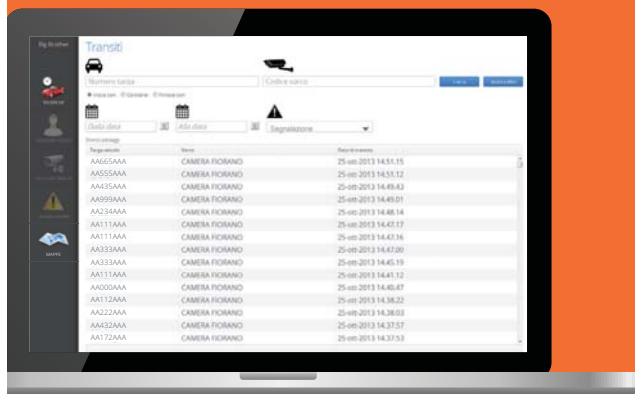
Big Brother

Transiti

Numero targa

Codice varco

Cerca

Inizia con   Contiene   Finisce con

Dalla data

Alla data

Segnalazione

MAPPE

| Targa veicolo | Varco | Data di transito |
|---|---|---|
| AA665AAA | CAMERA FIORANO | 25-ott-2013 14.51.15 |
| AA555AAA | CAMERA FIORANO | 25-ott-2013 14.51.12 |
| AA435AAA | CAMERA FIORANO | 25-ott-2013 14.49.43 |
| AA999AAA | CAMERA FIORANO | 25-ott-2013 14.49.01 |
| AA234AAA | CAMERA FIORANO | 25-ott-2013 14.48.14 |
| AA111AAA | CAMERA FIORANO | 25-ott-2013 14.47.17 |
| AA111AAA | CAMERA FIORANO | 25-ott-2013 14.47.16 |
| AA333AAA | CAMERA FIORANO | 25-ott-2013 14.47.00 |
| AA333AAA | CAMERA FIORANO | 25-ott-2013 14.45.19 |
| AA111AAA | CAMERA FIORANO | 25-ott-2013 14.41.12 |
| AA000AAA | CAMERA FIORANO | 25-ott-2013 14.40.47 |
| AA112AAA | CAMERA FIORANO | 25-ott-2013 14.38.22 |
| AA222AAA | CAMERA FIORANO | 25-ott-2013 14.38.03 |
| AA432AAA | CAMERA FIORANO | 25-ott-2013 14.37.57 |
| AA172AAA | CAMERA FIORANO | 25-ott-2013 14.37.53 |